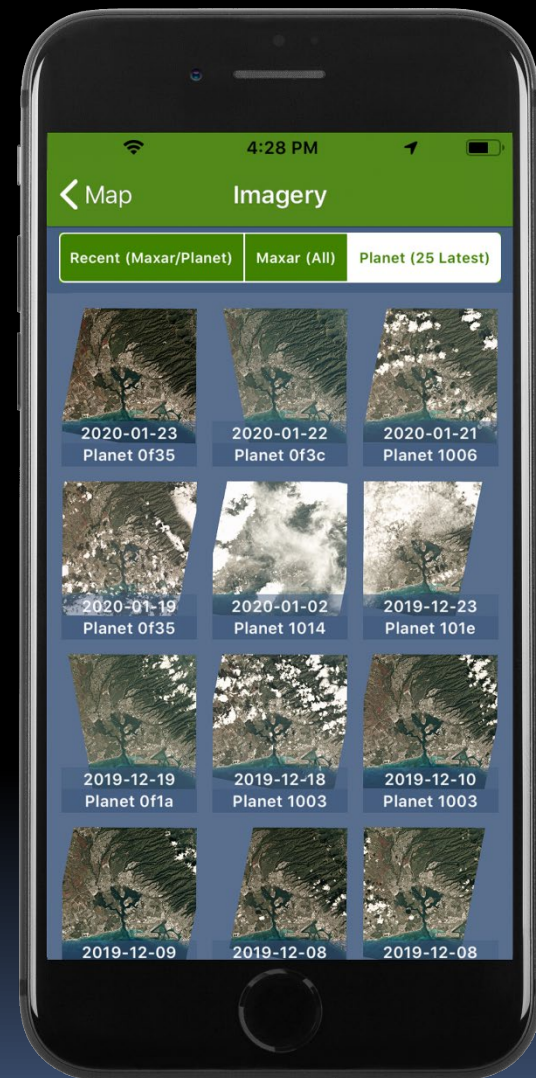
4:28 PM

Map

Imagery

Recent (Maxar/Planet)

Maxar (All)

Planet (25 Latest)

2020-01-23
Planet 0f35

2020-01-22
Planet 0f3c

2020-01-21
Planet 1006

2020-01-19
Planet 0f35

2020-01-02
Planet 1014

2019-12-23
Planet 101e

2019-12-19
Planet 0f1a

2019-12-18
Planet 1003

2019-12-10
Planet 1003

2019-12-09

2019-12-08

2019-12-08